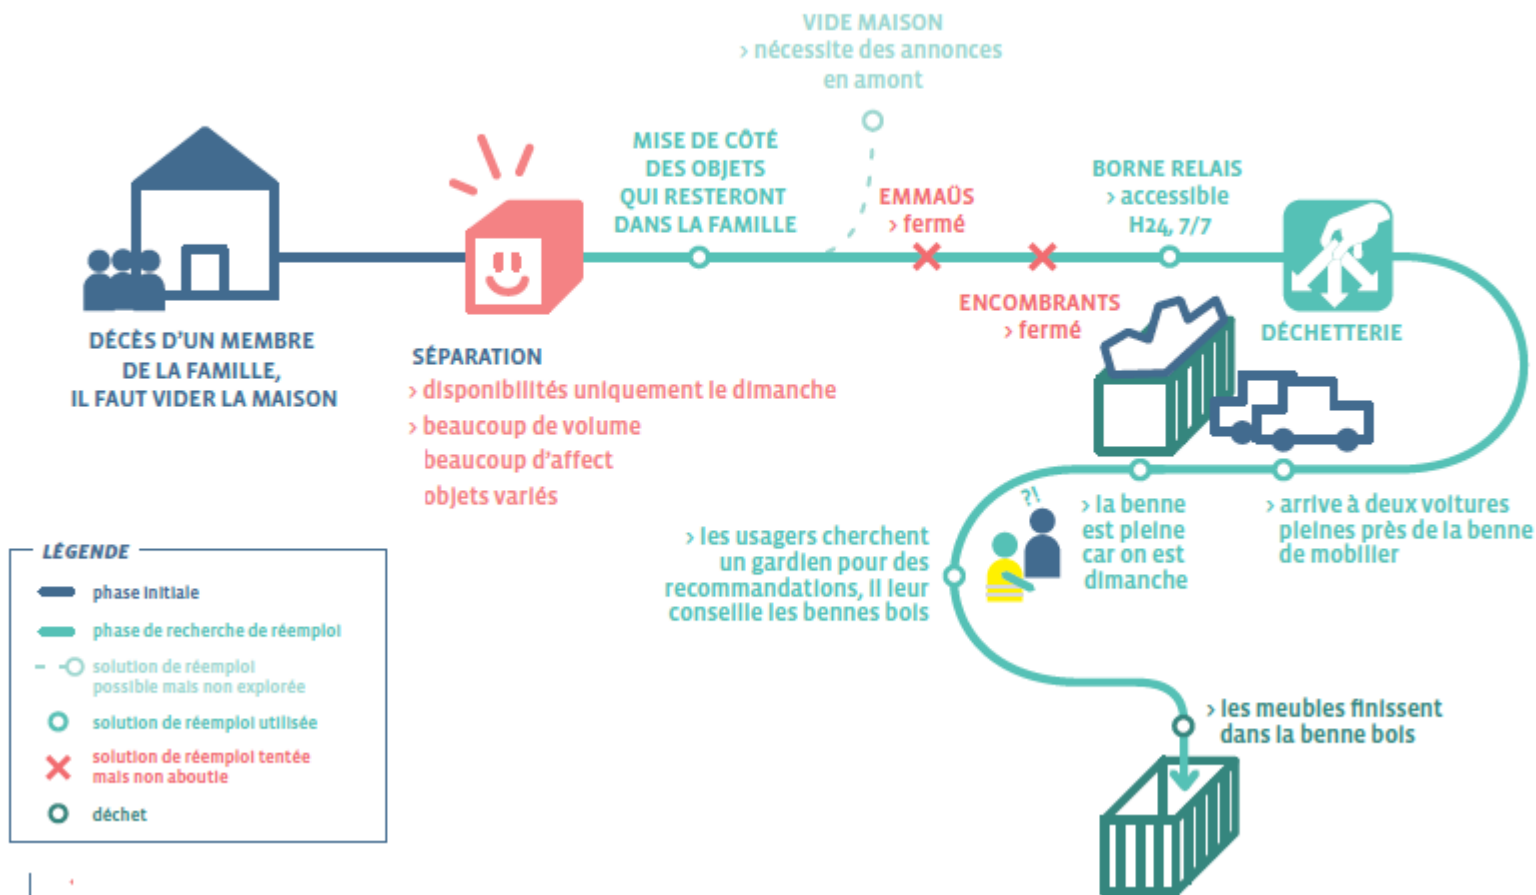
DÉCÈS D'UN MEMBRE DE LA FAMILLE, IL FAUT VIDER LA MAISON

SÉPARATION
› disponibilités uniquement le dimanche
› beaucoup de volume
beaucoup d'affect
objets variés

MISE DE CÔTÉ DES OBJETS QUI RESTERONT DANS LA FAMILLE

VIDE MAISON
› nécessite des annonces en amont

EMMAÜS
› fermé

ENCOMBRANTS
› fermé

BORNE RELAIS
› accessible H24, 7/7

DÉCHETTERIE

› arrive à deux voitures pleines près de la benne de mobilier

› la benne est pleine car on est dimanche

?!

› les usagers cherchent un gardien pour des recommandations, il leur conseille les bennes bois

› les meubles finissent dans la benne bois

LÉGENDE
phase initiale
phase de recherche de réemploi
solution de réemploi possible mais non explorée
solution de réemploi utilisée
solution de réemploi tentée mais non aboutie
déchet